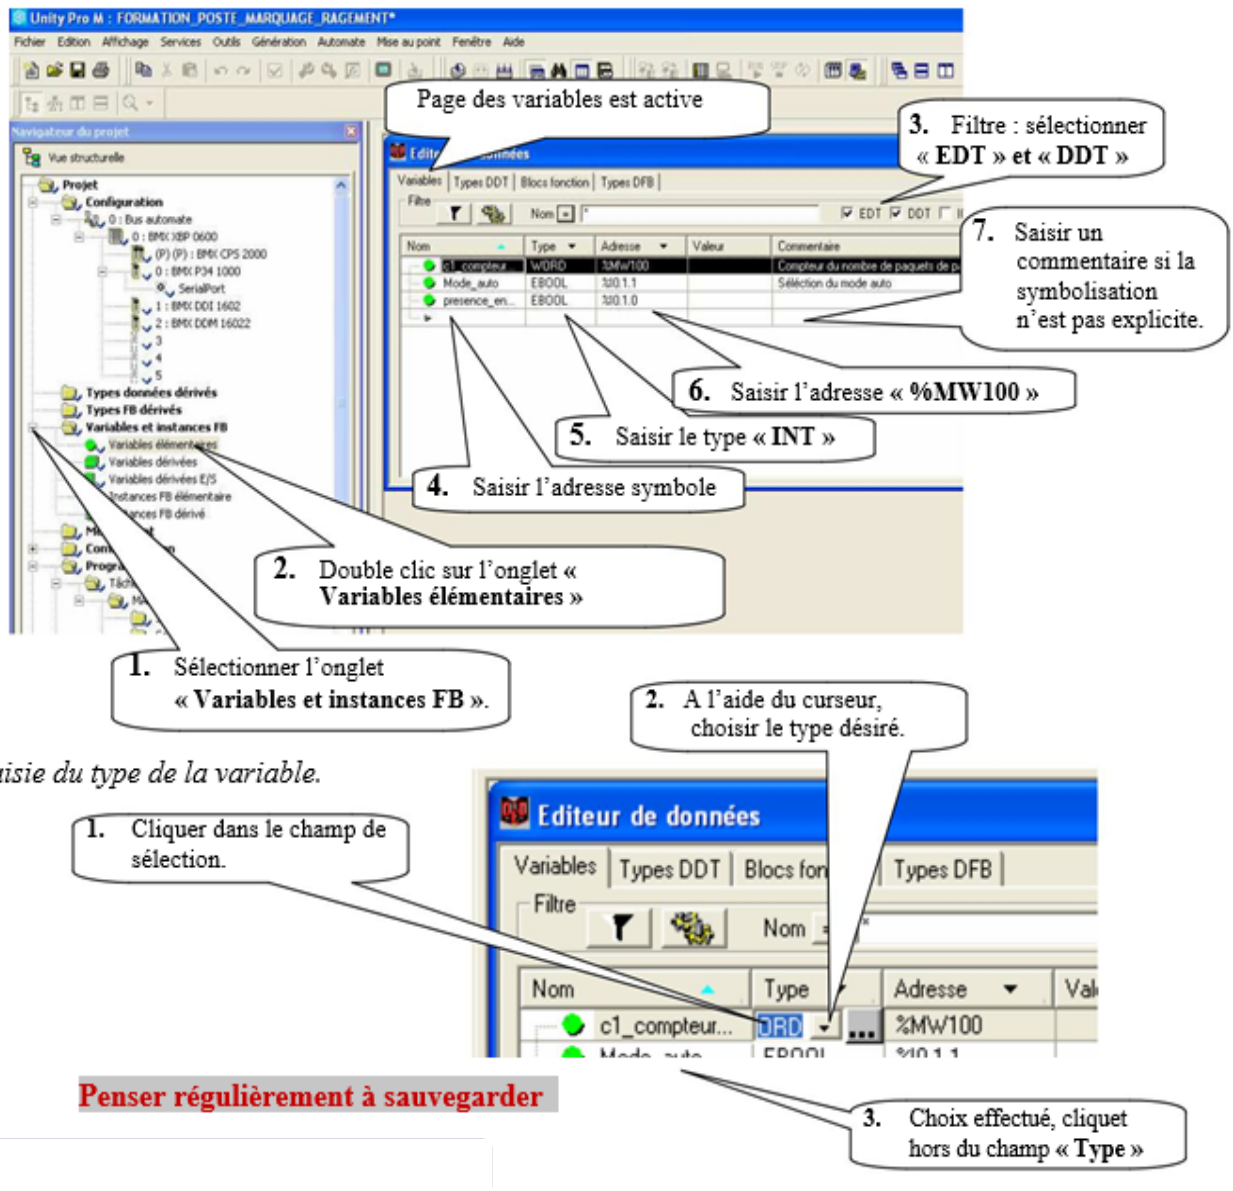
Unity Pro M : FORMATION_POSTE_MARQUAGE_RAGEMENT*

Fichier Edition Affichage Services Outils Génération Automate Mise au point Fenêtre Aide

Navigateur du projet

Vue structurelle

Projet
Configuration
0 : Bus automate
0 : BMX XBP 0600
(P) (P) : BMX CPS 2000
0 : BMX P34 1000
SerialPort
1 : BMX DDI 1602
2 : BMX DDM 16022
3
4
5
Types données dérivés
Types FB dérivés
Variables et instances FB
Variables élémentaires
Variables dérivées
Variables dérivées E/S
Instances FB élémentaire
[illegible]ances FB dérivé

Page des variables est active

Edit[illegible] données

Variables | Types DDT | Blocs fonction | Types DFB

Filtre

Nom *

EDT DDT

| Nom | Type | Adresse | Valeur | Commentaire |
|---|---|---|---|---|
| c1_compteur | WORD | %MW100 | | Compteur du nombre de paquets de p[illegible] |
| Mode_auto | EBOOL | %I0.1.1 | | Sélection du mode auto |
| presence_en... | EBOOL | %I0.1.0 | | |

3. Filtre : sélectionner « EDT » et « DDT »

7. Saisir un commentaire si la symbolisation n'est pas explicite.

6. Saisir l'adresse « %MW100 »

5. Saisir le type « INT »

4. Saisir l'adresse symbole

2. Double clic sur l'onglet « Variables élémentaires »

1. Sélectionner l'onglet « Variables et instances FB ».

2. A l'aide du curseur, choisir le type désiré.

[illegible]aisie du type de la variable.

1. Cliquer dans le champ de sélection.

Editeur de données

Variables | Types DDT | Blocs fon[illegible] | Types DFB

Filtre

Nom

| Nom | Type | Adresse | Va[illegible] |
|---|---|---|---|
| c1_compteur... | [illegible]ORD | %MW100 | |
| Mode_auto | EBOOL | %I0.1.1 | |

Penser régulièrement à sauvegarder

3. Choix effectué, cliquet hors du champ « Type »